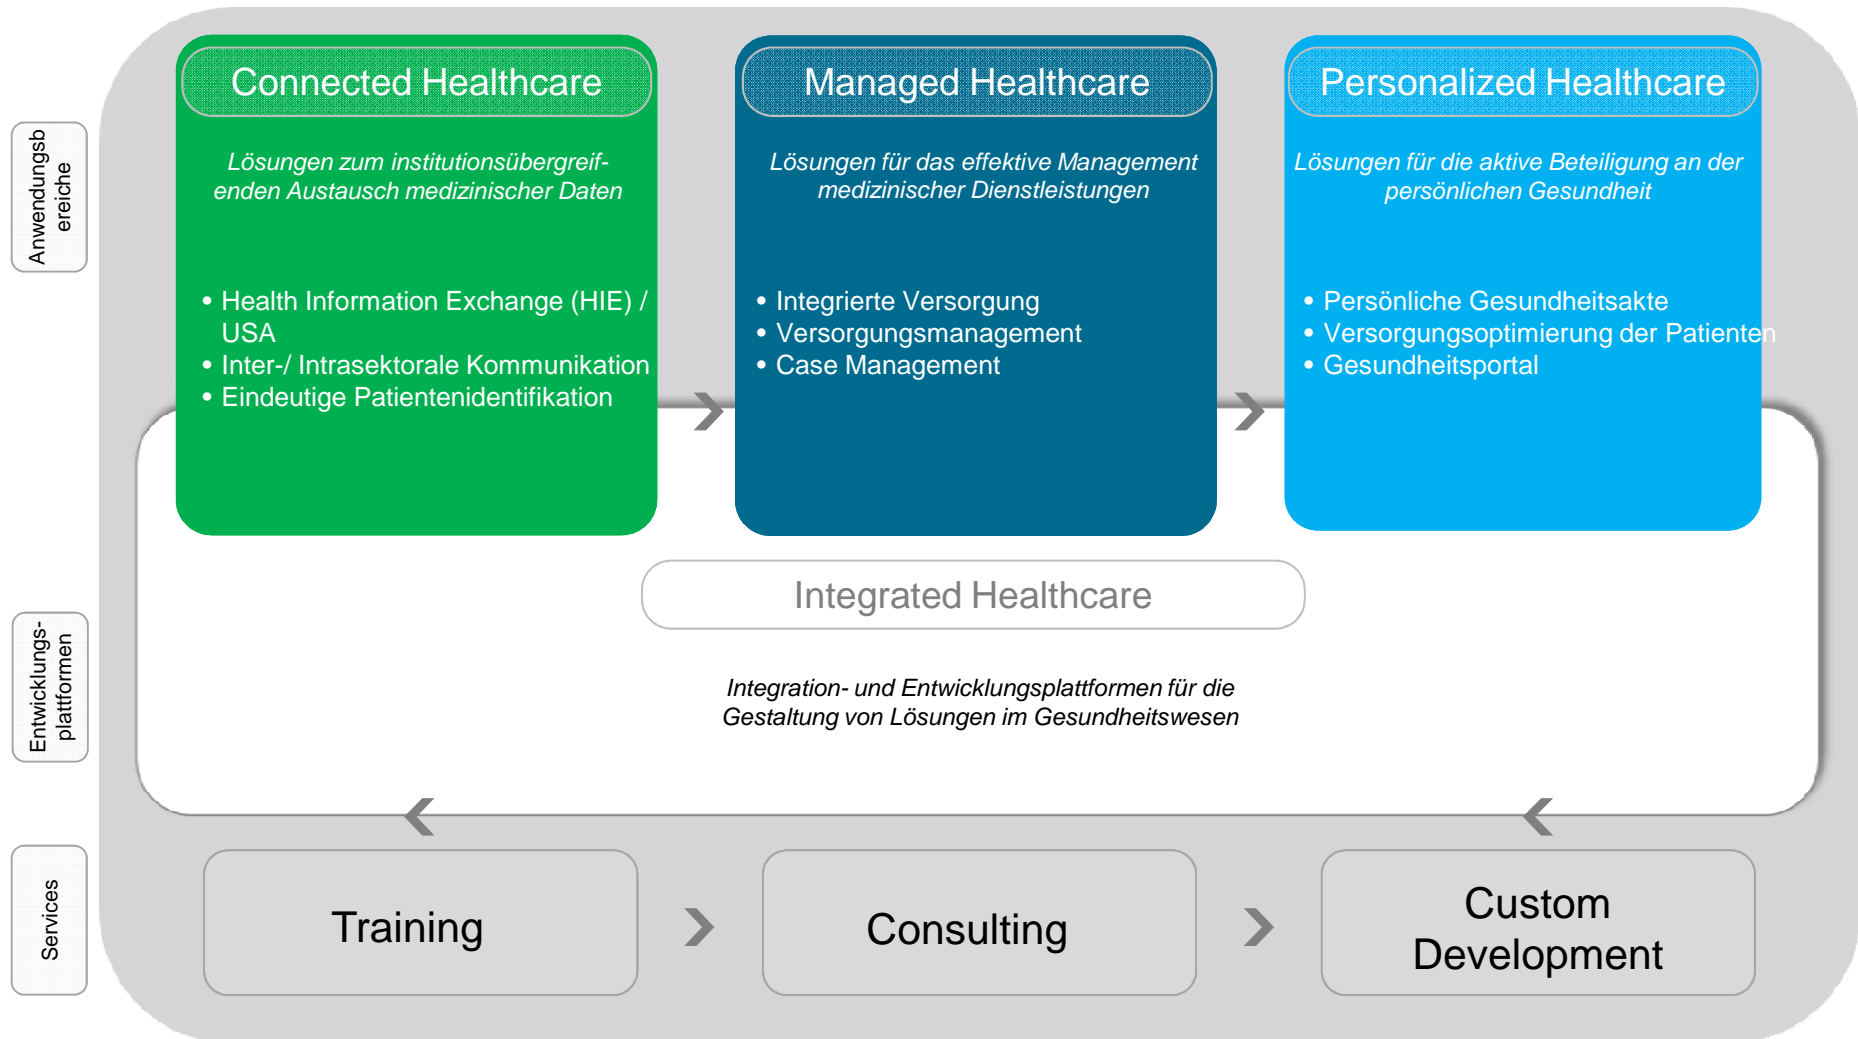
Anwendungsbereiche

Connected Healthcare

Lösungen zum institutionsübergreifenden Austausch medizinischer Daten

• Health Information Exchange (HIE) / USA
• Inter-/ Intrasektorale Kommunikation
• Eindeutige Patientenidentifikation

Managed Healthcare

Lösungen für das effektive Management medizinischer Dienstleistungen

• Integrierte Versorgung
• Versorgungsmanagement
• Case Management

Personalized Healthcare

Lösungen für die aktive Beteiligung an der persönlichen Gesundheit

• Persönliche Gesundheitsakte
• Versorgungsoptimierung der Patienten
• Gesundheitsportal

Entwicklungs-plattformen

Integrated Healthcare

Integration- und Entwicklungsplattformen für die Gestaltung von Lösungen im Gesundheitswesen

Services

Training

Consulting

Custom Development